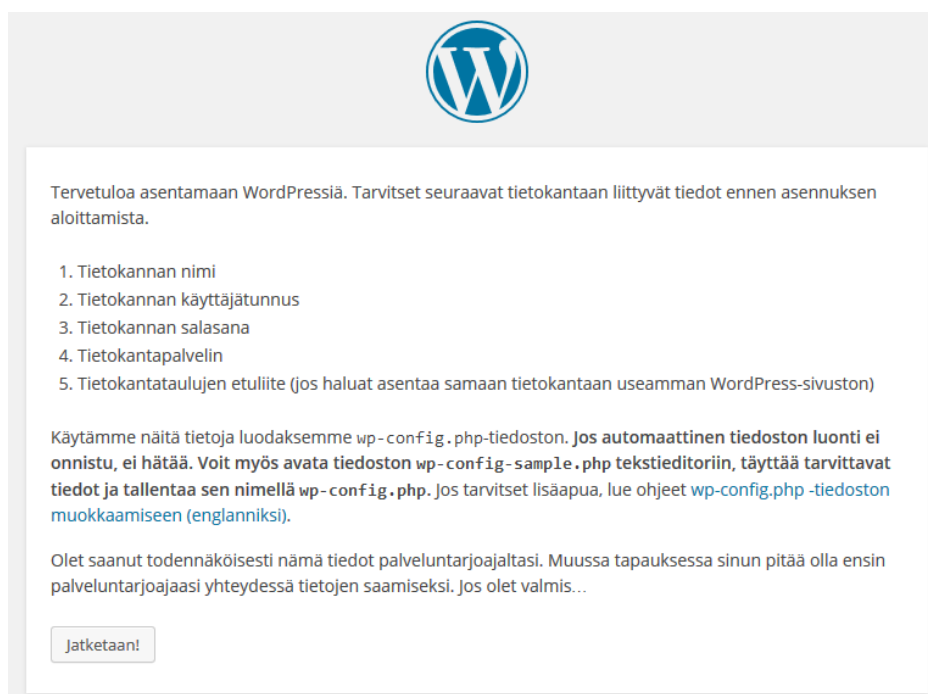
Tervetuloa asentamaan WordPressiä. Tarvitset seuraavat tietokantaan liittyvät tiedot ennen asennuksen aloittamista.

1. Tietokannan nimi
2. Tietokannan käyttäjätunnus
3. Tietokannan salasana
4. Tietokantapalvelin
5. Tietokantataulujen etuliite (jos haluat asentaa samaan tietokantaan useamman WordPress-sivuston)

Käytämme näitä tietoja luodaksemme wp-config.php-tiedoston. **Jos automaattinen tiedoston luonti ei onnistu, ei hätää. Voit myös avata tiedoston wp-config-sample.php tekstieditoriin, täyttää tarvittavat tiedot ja tallentaa sen nimellä wp-config.php.** Jos tarvitset lisäapua, lue ohjeet wp-config.php -tiedoston muokkaamiseen (englanniksi).

Olet saanut todennäköisesti nämä tiedot palveluntarjoajaltasi. Muussa tapauksessa sinun pitää olla ensin palveluntarjoajaasi yhteydessä tietojen saamiseksi. Jos olet valmis…

Jatketaan!